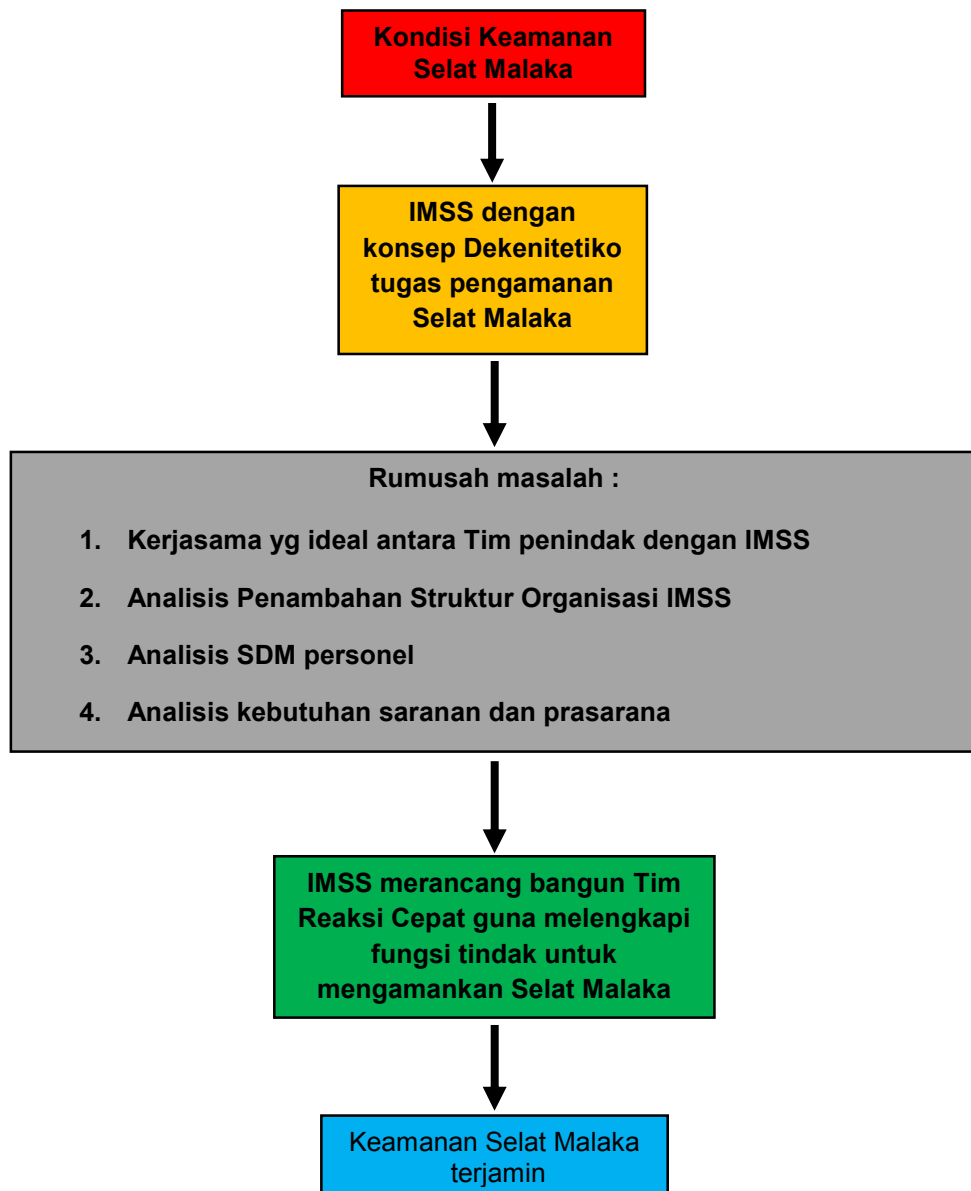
Kondisi Keamanan Selat Malaka

IMSS dengan konsep Dekenitetiko tugas pengamanan Selat Malaka

Rumusah masalah :

1. Kerjasama yg ideal antara Tim penindak dengan IMSS

2. Analisis Penambahan Struktur Organisasi IMSS

3. Analisis SDM personel

4. Analisis kebutuhan saranan dan prasarana

IMSS merancang bangun Tim Reaksi Cepat guna melengkapi fungsi tindak untuk mengamankan Selat Malaka

Keamanan Selat Malaka terjamin